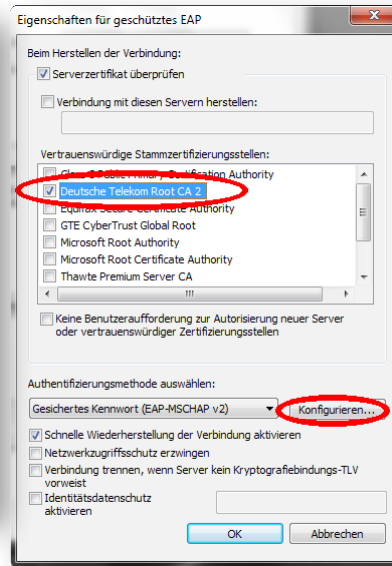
Eigenschaften für geschütztes EAP

Beim Herstellen der Verbindung:

Serverzertifikat überprüfen

Verbindung mit diesen Servern herstellen:

Vertrauenswürdige Stammzertifizierungsstellen:

Class 3 Public Primary Certification Authority

Deutsche Telekom Root CA 2

Equifax Secure Certificate Authority

GTE CyberTrust Global Root

Microsoft Root Authority

Microsoft Root Certificate Authority

Thawte Premium Server CA

Keine Benutzeraufforderung zur Autorisierung neuer Server oder vertrauenswürdiger Zertifizierungsstellen

Authentifizierungsmethode auswählen:

Gesichertes Kennwort (EAP-MSCHAP v2)

Konfigurieren...

Schnelle Wiederherstellung der Verbindung aktivieren

Netzwerkzugriffsschutz erzwingen

Verbindung trennen, wenn Server kein Kryptografiebindungs-TLV vorweist

Identitätsdatenschutz aktivieren

OK

Abbrechen